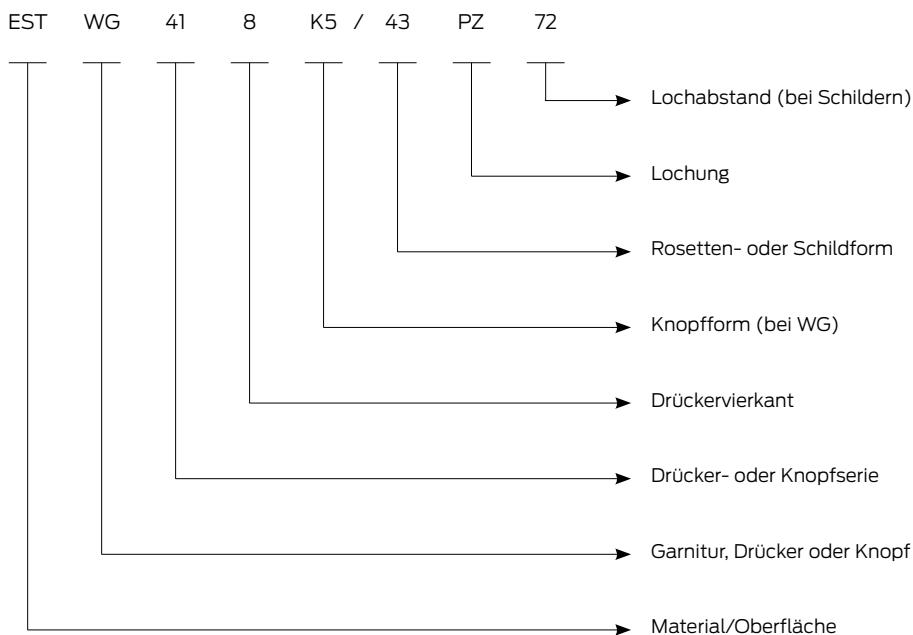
EST WG 41 8 K5 / 43 PZ 72

Lochabstand (bei Schildern)

Lochung

Rosetten- oder Schildform

Knopfform (bei WG)

Drückervierkant

Drücker- oder Knopfserie

Garnitur, Drücker oder Knopf

Material/Oberfläche